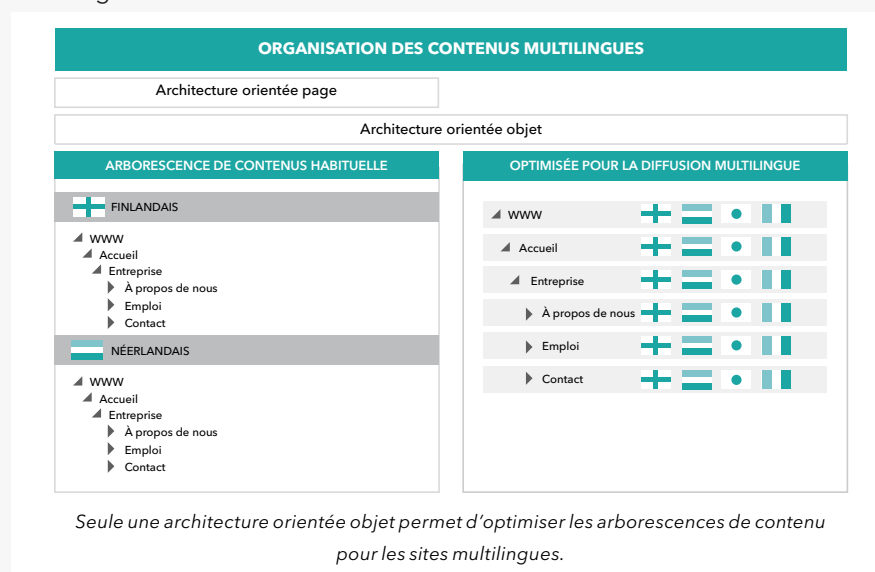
ORGANISATION DES CONTENUS MULTILINGUES

Architecture orientée page

Architecture orientée objet

ARBORESCENCE DE CONTENUS HABITUELLE

FINLANDAIS

WWW
Accueil
Entreprise
À propos de nous
Emploi
Contact

NÉERLANDAIS

WWW
Accueil
Entreprise
À propos de nous
Emploi
Contact

OPTIMISÉE POUR LA DIFFUSION MULTILINGUE

WWW
Accueil
Entreprise
À propos de nous
Emploi
Contact

Seule une architecture orientée objet permet d'optimiser les arborescences de contenu pour les sites multilingues.